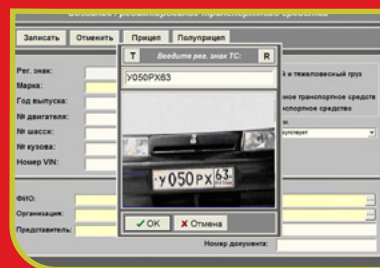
Создание / редактирование транспортного средства

Записать
Отменить
Прицеп
Полуприцеп

Рег. знак:
Марка:
Год выпуска:
№ двигателя:
№ шасси:
№ кузова:
Номер VIN:

T
Введите рег. знак ТС:
R

У050РХ63

У050РХ 63

✓ OK
✗ Отмена

й и тяжеловесный груз
ное транспортное средств
спортное средство
ультирует

ФИО:
Организация:
Представитель:
Номер документа: